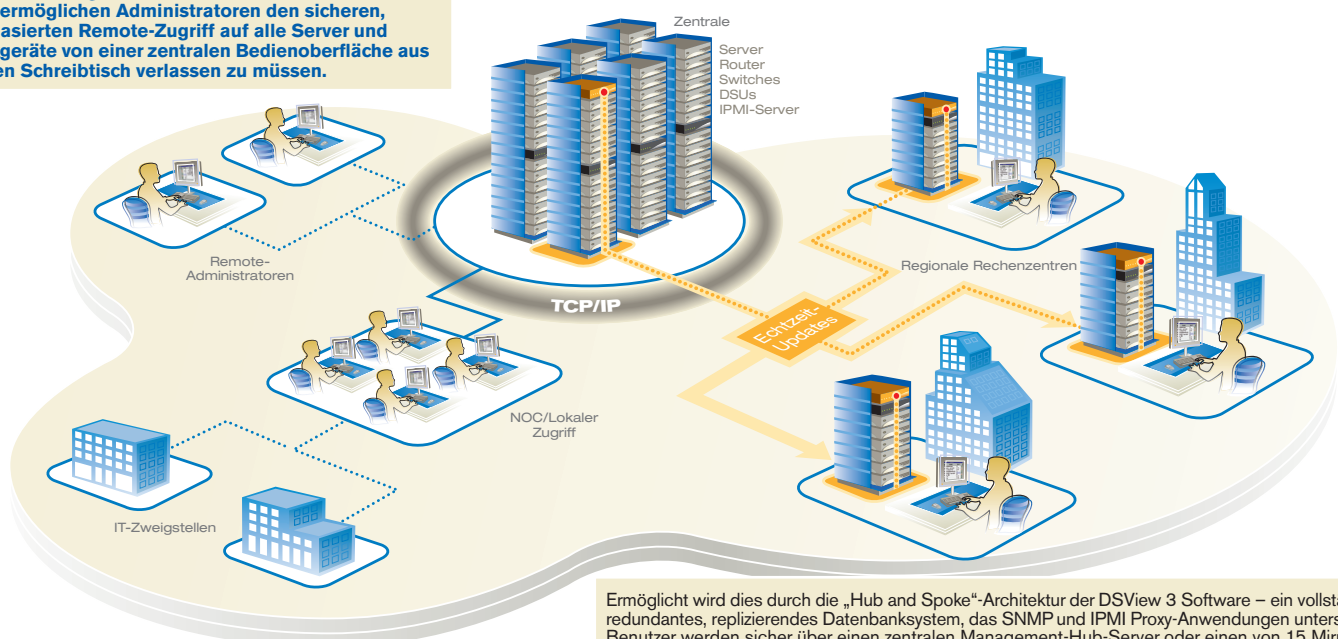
ermöglichen Administratoren den sicheren, asierten Remote-Zugriff auf alle Server und geräte von einer zentralen Bedienoberfläche aus en Schreibtisch verlassen zu müssen.

Zentrale

Server
Router
Switches
DSUs
IPMI-Server

Remote-Administratoren

TCP/IP

Echtzeit-Updates

Regionale Rechenzentren

NOC/Lokaler Zugriff

IT-Zweigstellen

Ermöglicht wird dies durch die „Hub and Spoke"-Architektur der DSView 3 Software – ein vollst redundantes, replizierendes Datenbanksystem, das SNMP und IPMI Proxy-Anwendungen unters Benutzer werden sicher über einen zentralen Management-Hub-Server oder einen von 15 Min